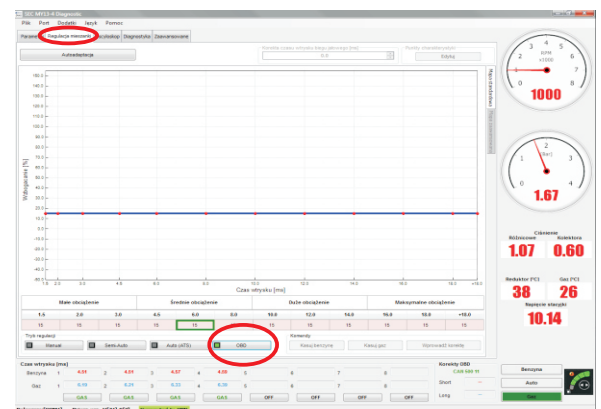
ESC MP13-4 Diagnostic

Plik Port Dodatki Język Pomoc

Parametry Regulacja mieszanki Kalibracja Diagnostyka Zaawansowane

Autoadaptacja

Korekta czasu wtrysku (regulacyjnej) [%]

0.0

Punkty charakterystyki

Edytuj

Mapa podstawowa

Czas wtrysku [ms]

Wzbogacenie [%]

160.0
140.0
120.0
100.0
80.0
60.0
40.0
20.0
0.0
-20.0
-40.0
-60.0
-80.0
-100.0

1.0 2.0 3.0 4.0 6.0 8.0 10.0 12.0 14.0 16.0 18.0 20.0

| Małe obciążenie | | | Średnie obciążenie | | | Duże obciążenie | | | Maksymalne obciążenie | | |
|---|---|---|---|---|---|---|---|---|---|---|---|
| 1.5 | 2.0 | 3.0 | 4.5 | 6.0 | 8.0 | 10.0 | 12.0 | 14.0 | 16.0 | 18.0 | >18.0 |
| 15 | 15 | 15 | 15 | 15 | 15 | 15 | 15 | 15 | 15 | 15 | 15 |

Tryb regulacji

Manual Semi-Auto Auto (ATS) OBD

Komendy

Kasuj benzynę Kasuj gaz Stosowanie korekty

Czas wtrysku [ms]

| | 1 | | 2 | | 3 | | 4 | | 5 | 6 | 7 | 8 |
|---|---|---|---|---|---|---|---|---|---|---|---|---|
| Benzyna | 1 | 4.65 | 2 | 4.64 | 3 | 4.57 | 4 | 4.66 | 5 | 6 | 7 | 8 |
| Gaz | 1 | 6.49 | 2 | 6.29 | 3 | 6.23 | 4 | 6.36 | 5 | 6 | 7 | 8 |
| | GAS | | GAS | | GAS | | GAS | | OFF | OFF | OFF | OFF |

Korekty OBD

CAN 500 11

Short

Long

Benzyna

Auto

Gaz

RPM x1000

1000

[Bar]

1.67

Ciśnienie

Różnicowe Kolektora

1.07 0.60

Reduktor [°C] Gaz [°C]

38 26

Napięcie zasilania

10.14